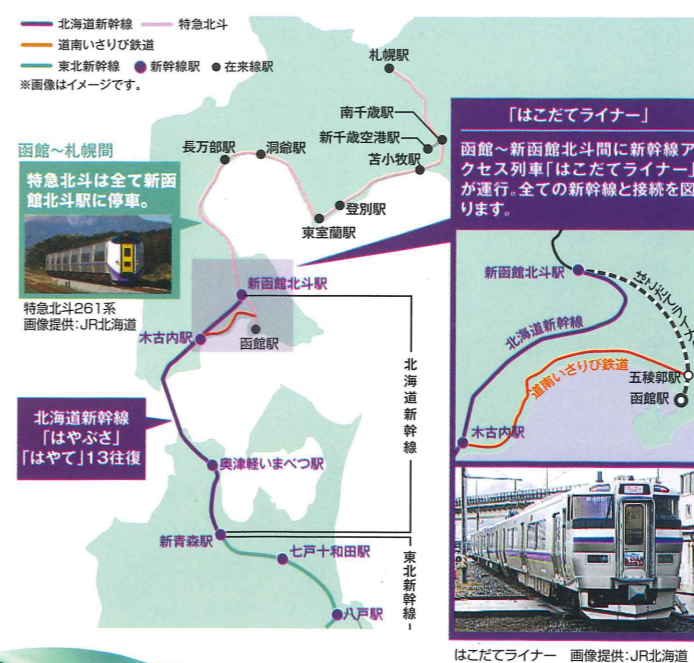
北海道新幹線 特急北斗
道南いさりび鉄道
東北新幹線 新幹線駅 在来線駅
※画像はイメージです。

函館～札幌間

特急北斗は全て新函館北斗駅に停車。

特急北斗261系
画像提供:JR北海道

札幌駅
南千歳駅
新千歳空港駅
苫小牧駅
長万部駅
洞爺駅
登別駅
東室蘭駅
新函館北斗駅
函館駅
木古内駅
奥津軽いまべつ駅
新青森駅
七戸十和田駅
八戸駅

北海道新幹線
東北新幹線

北海道新幹線
「はやぶさ」
「はやて」13往復

「はこだてライナー」
函館～新函館北斗間に新幹線アクセス列車「はこだてライナー」が運行。全ての新幹線と接続を図ります。

新函館北斗駅
はこだてライナー
北海道新幹線
道南いさりび鉄道
五稜郭駅
函館駅
木古内駅

はこだてライナー 画像提供:JR北海道